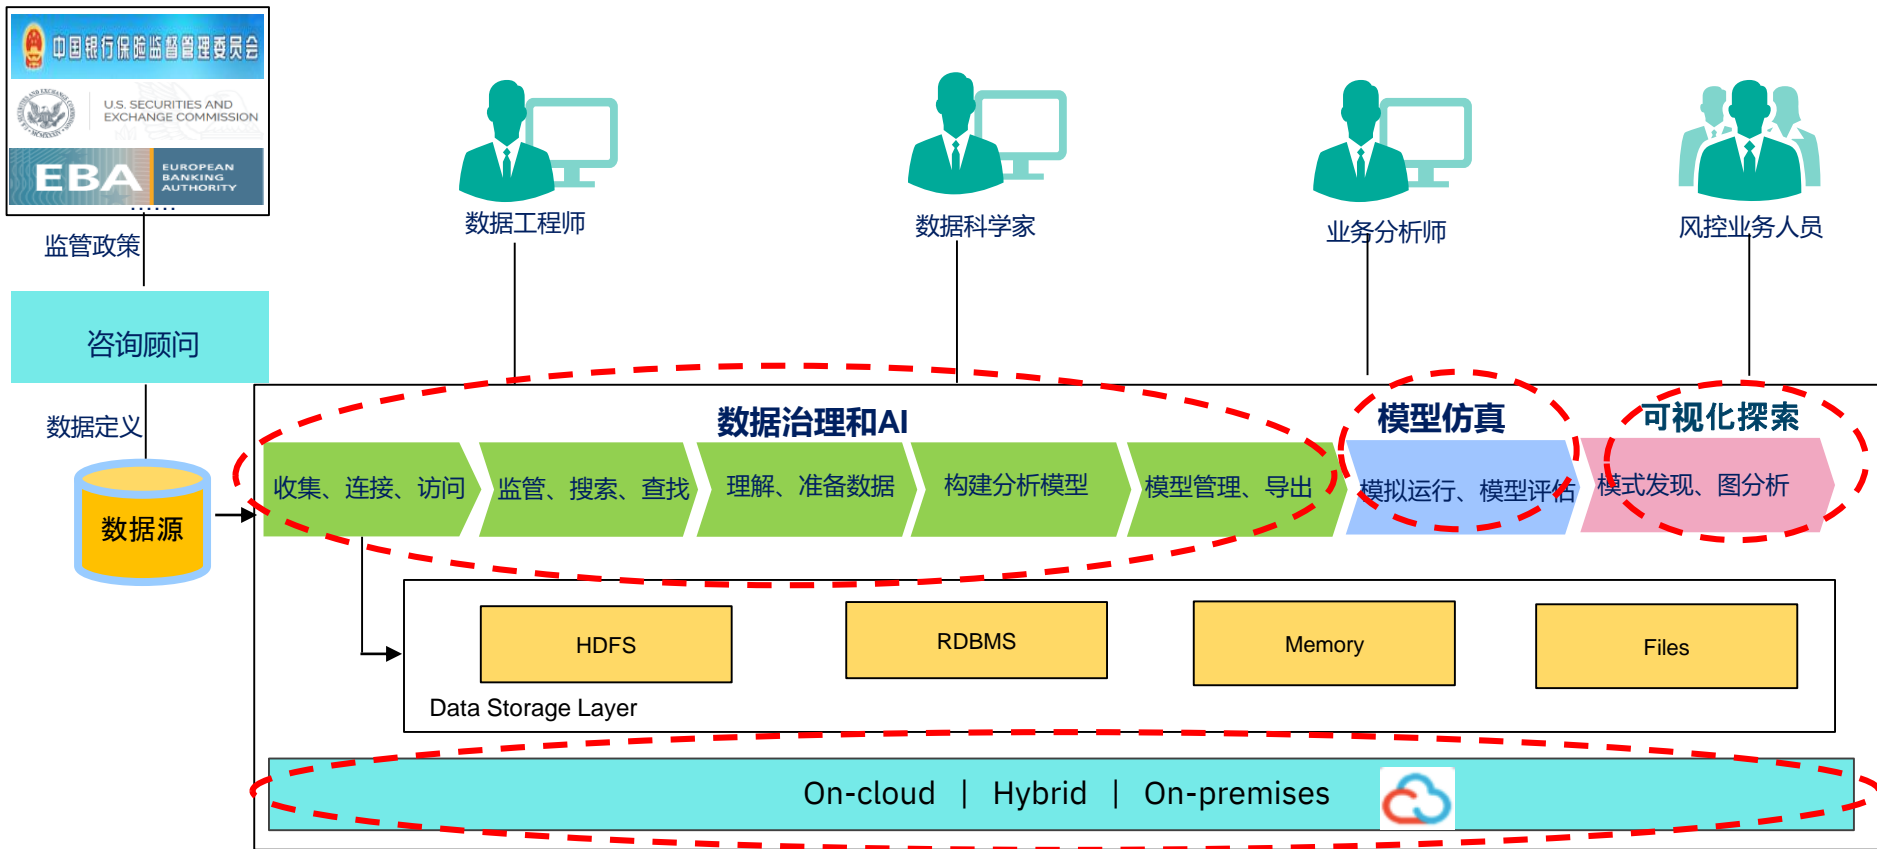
中国银行保险监督管理委员会

U.S. SECURITIES AND EXCHANGE COMMISSION

EBA EUROPEAN BANKING AUTHORITY

监管政策

咨询顾问

数据定义

数据源

数据工程师

数据科学家

业务分析师

风控业务人员

数据治理和AI

模型仿真

可视化探索

收集、连接、访问

监管、搜索、查找

理解、准备数据

构建分析模型

模型管理、导出

模拟运行、模型评估

模式发现、图分析

HDFS

RDBMS

Memory

Files

Data Storage Layer

On-cloud | Hybrid | On-premises